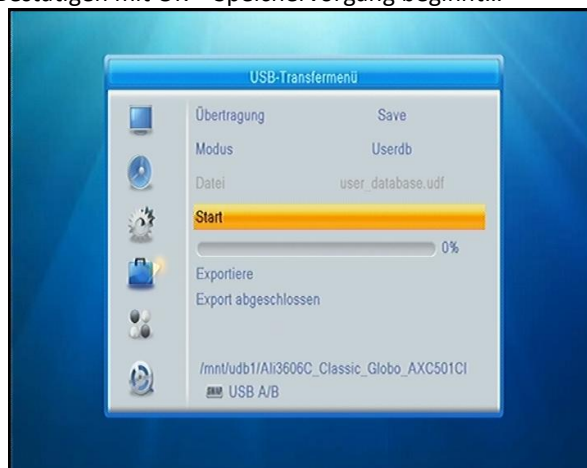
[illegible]estätigen mit OK – Speichervorgang beginnt...

USB-Transfermenü

Übertragung Save

Modus Userdb

Datei user_database.udf

Start

0%

Exportiere

Export abgeschlossen

/mnt/udb1/Ali3606C_Classic_Globo_AXC501CI

USB A/B